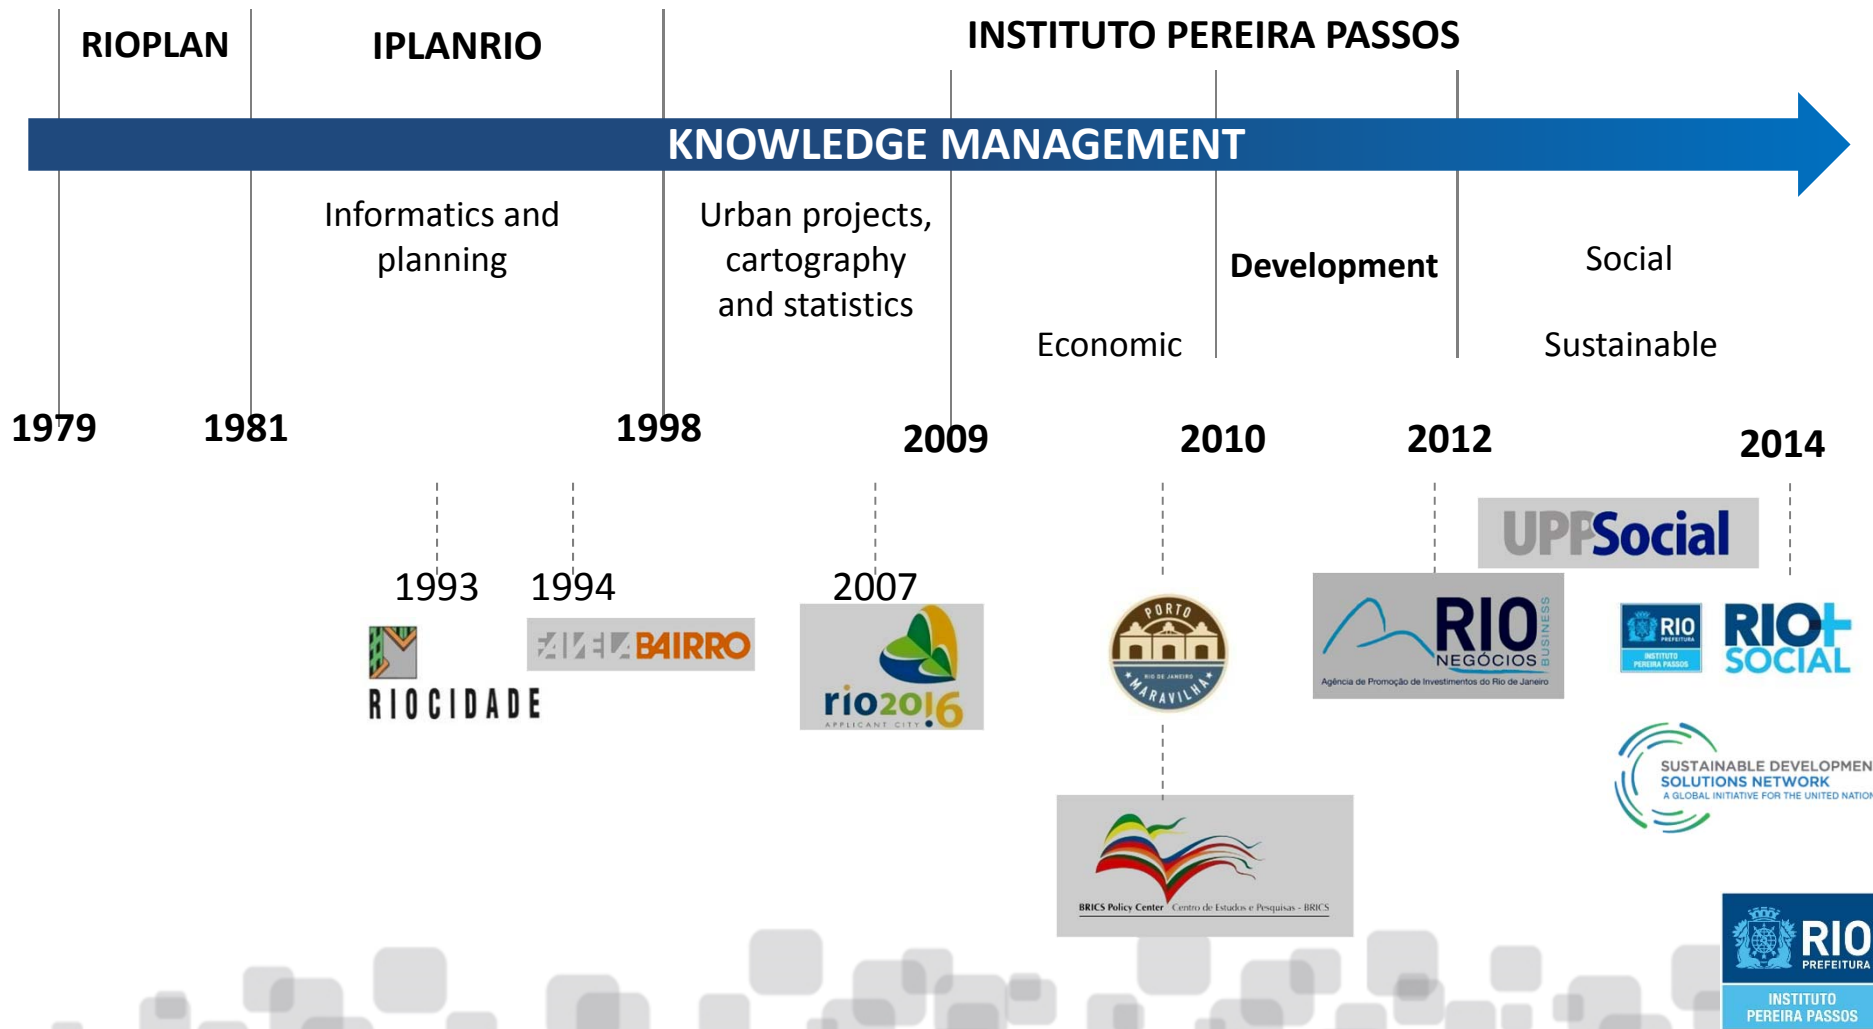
RIOPLAN

IPLANRIO

INSTITUTO PEREIRA PASSOS

KNOWLEDGE MANAGEMENT

Informatics and planning

Urban projects, cartography and statistics

Economic

Development

Social

Sustainable

1979

1981

1998

2009

2010

2012

2014

1993

1994

2007

RIOCIDADE

FAVELA BAIRRO

rio2016 APPLICANT CITY

PORTO MARAVILHA RIO DE JANEIRO

RIO NEGÓCIOS BUSINESS Agência de Promoção de Investimentos do Rio de Janeiro

UPPSocial

RIO PREFEITURA INSTITUTO PEREIRA PASSOS

RIO+SOCIAL

SUSTAINABLE DEVELOPMEN SOLUTIONS NETWORK A GLOBAL INITIATIVE FOR THE UNITED NATION

BRICS Policy Center Centro de Estudos e Pesquisas - BRICS

RIO PREFEITURA INSTITUTO PEREIRA PASSOS